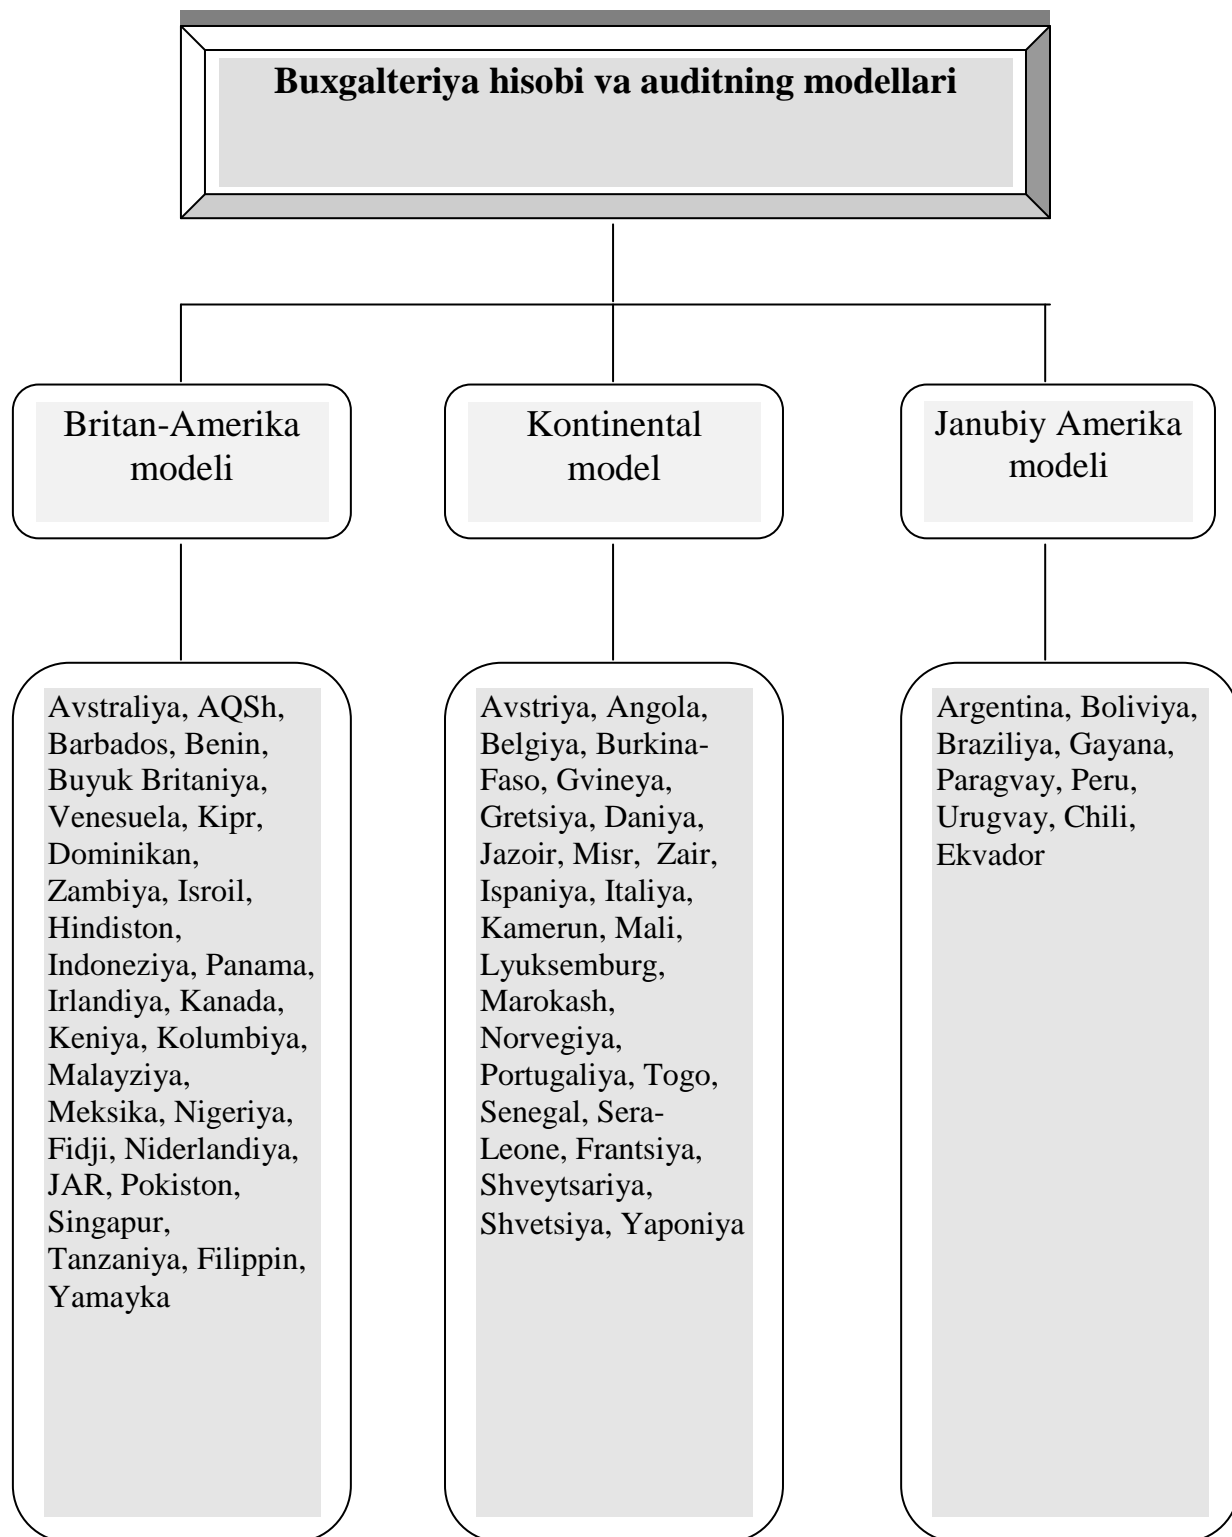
Buxgalteriya hisobi va auditning modellari

Britan-Amerika modeli

Kontinental model

Janubiy Amerika modeli

Avstraliya, AQSh, Barbados, Benin, Buyuk Britaniya, Venesuela, Kipr, Dominikan, Zambiya, Isroil, Hindiston, Indoneziya, Panama, Irlandiya, Kanada, Keniya, Kolumbiya, Malayziya, Meksika, Nigeriya, Fidji, Niderlandiya, JAR, Pokiston, Singapur, Tanzaniya, Filippin, Yamayka

Avstriya, Angola, Belgiya, Burkina-Faso, Gvineya, Gretsiya, Daniya, Jazoir, Misr, Zair, Ispaniya, Italiya, Kamerun, Mali, Lyuksemburg, Marokash, Norvegiya, Portugaliya, Togo, Senegal, Sera-Leone, Frantsiya, Shveytsariya, Shvetsiya, Yaponiya

Argentina, Boliviya, Braziliya, Gayana, Paragvay, Peru, Urugvay, Chili, Ekvador